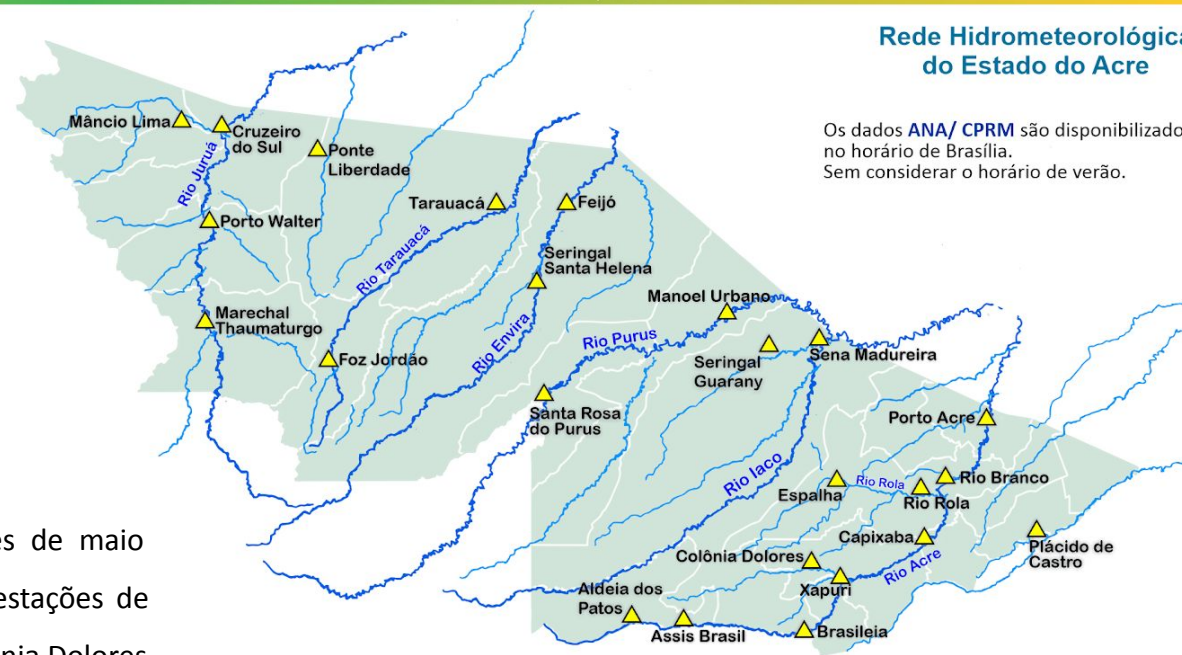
Rede Hidrometeorológica
do Estado do Acre

Os dados ANA/ CPRM são disponibilizado
no horário de Brasília.
Sem considerar o horário de verão.

Mâncio Lima
Cruzeiro do Sul
Ponte Liberdade
Rio Juruá
Porto Walter
Tarauacá
Feijó
Rio Tarauacá
Seringal Santa Helena
Marechal Thaumaturgo
Foz Jordão
Rio Envira
Manoel Urbano
Rio Purus
Seringal Guarany
Sena Madureira
Santa Rosa do Purus
Porto Acre
Rio Iaco
Espalha
Rio Rola
Rio Rola
Rio Branco
Capixaba
Plácido de Castro
Colônia Dolores
Rio Acre
Xapuri
Aldeia dos Patos
Assis Brasil
Brasileia

es de maio
estações de
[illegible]nia Dolores